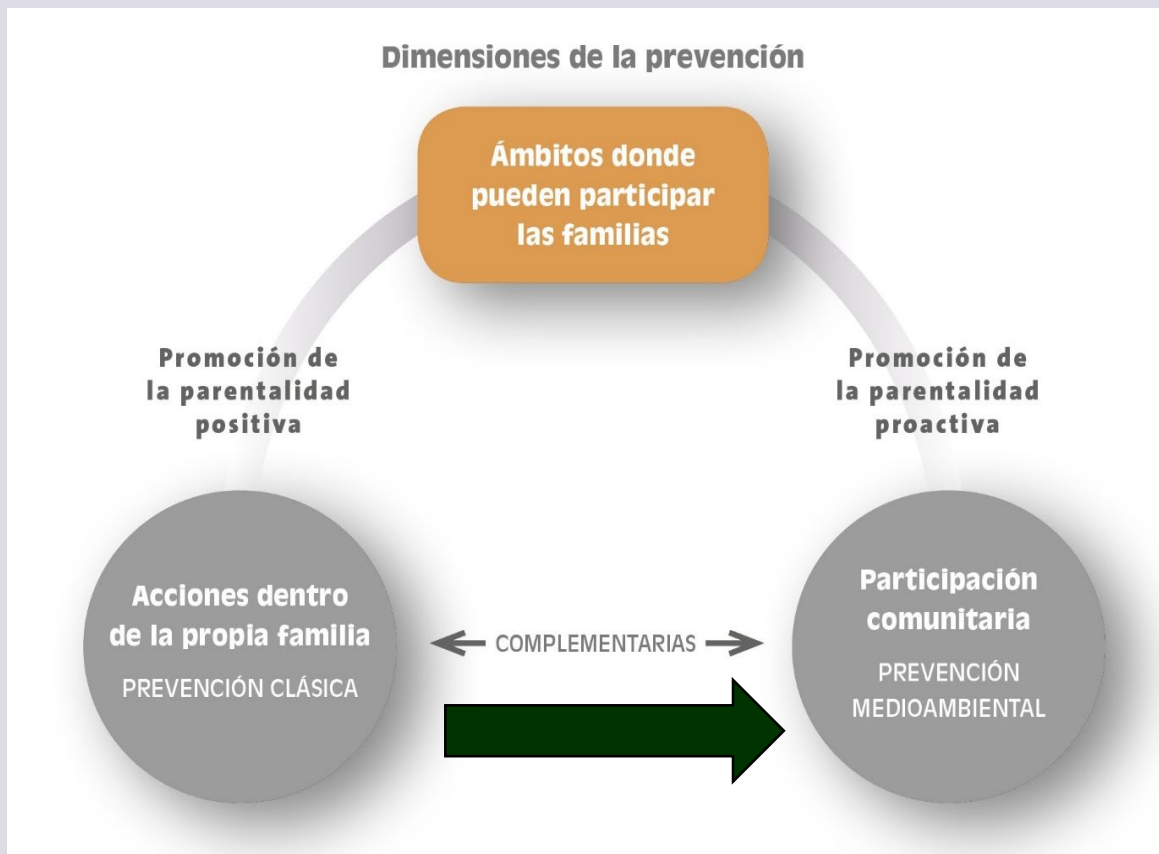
Dimensiones de la prevención

Ámbitos donde pueden participar las familias

Promoción de la parentalidad positiva

Promoción de la parentalidad proactiva

Acciones dentro de la propia familia

PREVENCIÓN CLÁSICA

COMPLEMENTARIAS

Participación comunitaria

PREVENCIÓN MEDIOAMBIENTAL